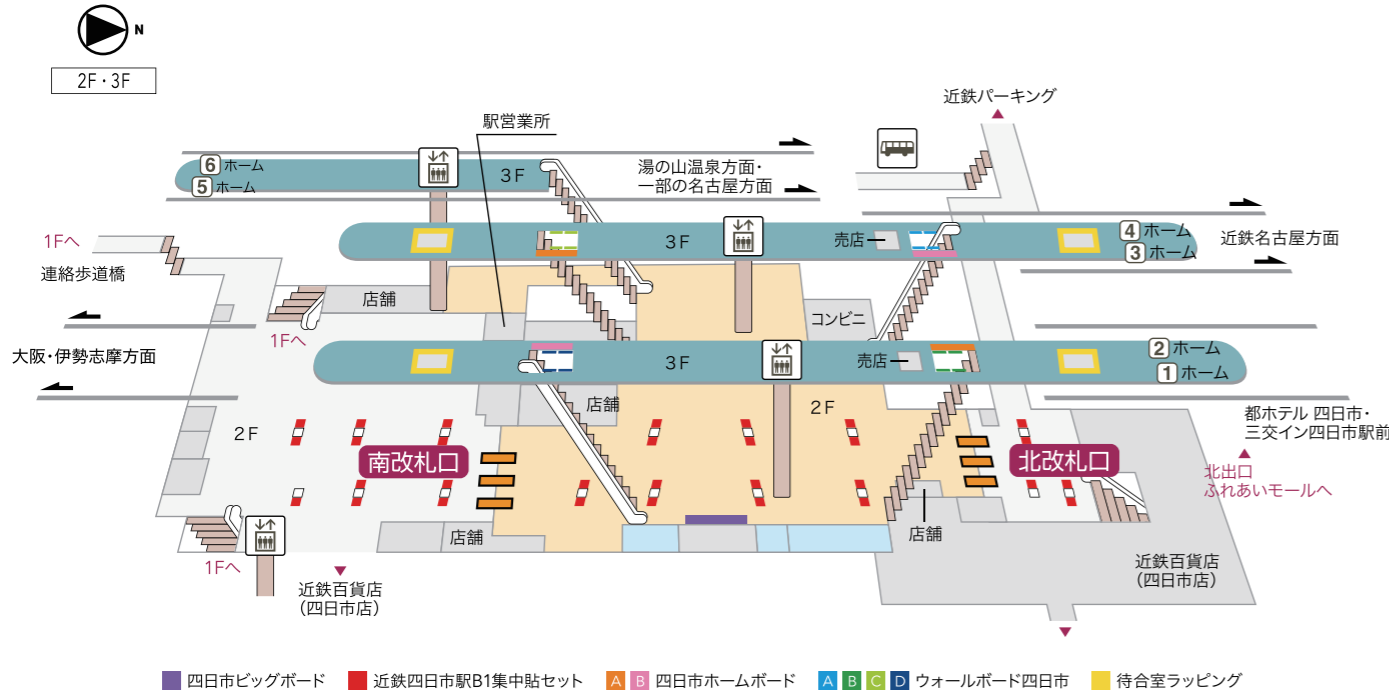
N

2F・3F

駅営業所

近鉄パーキング

6 ホーム
5 ホーム

3F

湯の山温泉方面・
一部の名古屋方面

3F

売店

4 ホーム
3 ホーム

近鉄名古屋方面

1Fへ

連絡歩道橋

店舗

コンビニ

1Fへ

大阪・伊勢志摩方面

3F

売店

2 ホーム
1 ホーム

店舗

2F

都ホテル 四日市・
三交イン四日市駅前

2F

南改札口

北改札口

北出口
ふれあいモールへ

店舗

店舗

1Fへ

近鉄百貨店
(四日市店)

近鉄百貨店
(四日市店)

四日市ビッグボード
近鉄四日市駅B1集中貼セット
A B 四日市ホームボード
A B C D ウォールボード四日市
待合室ラッピング